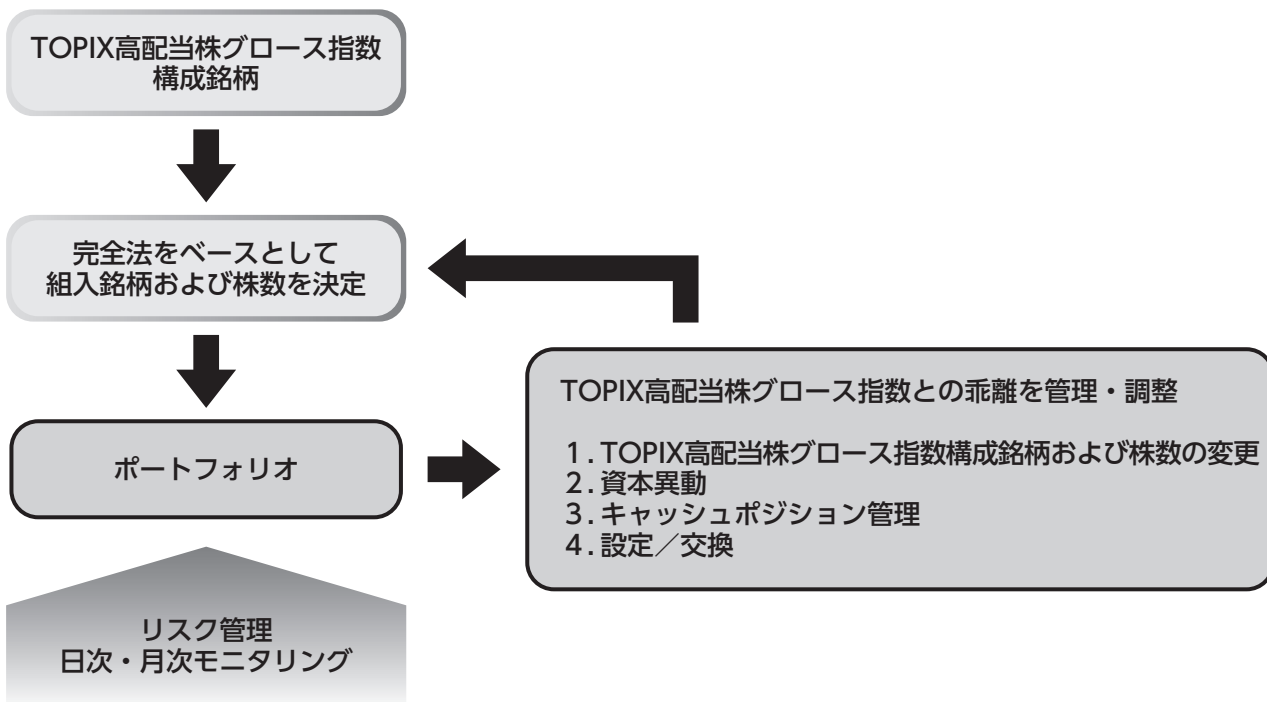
TOPIX高配当株グロース指数
構成銘柄

完全法をベースとして
組入銘柄および株数を決定

ポートフォリオ

TOPIX高配当株グロース指数との乖離を管理・調整

1. TOPIX高配当株グロース指数構成銘柄および株数の変更
2. 資本異動
3. キャッシュポジション管理
4. 設定／交換

リスク管理
日次・月次モニタリング